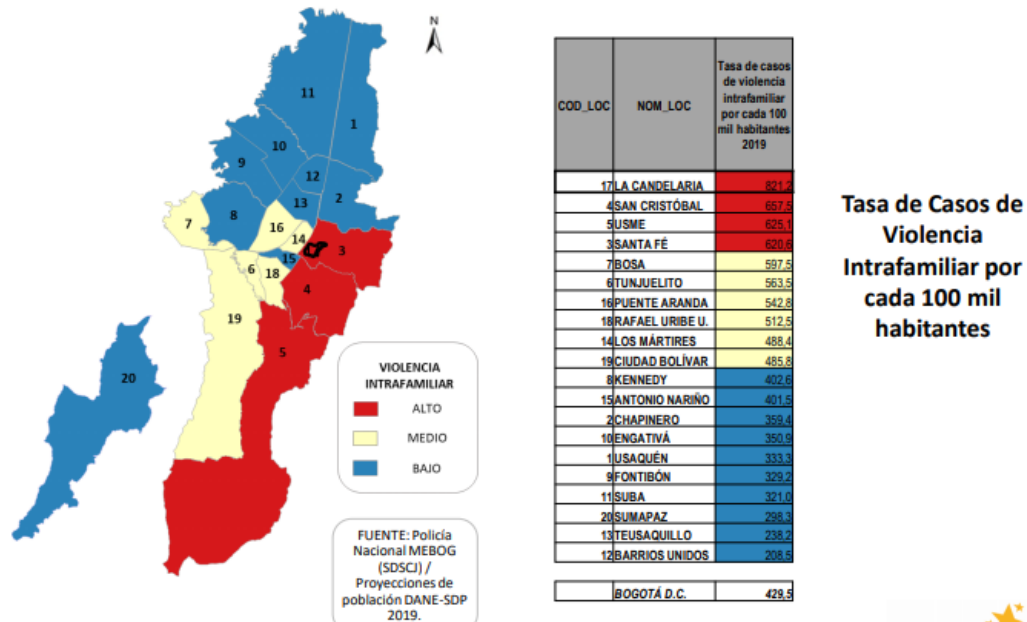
N

11
1
10
9
12
2
13
7
8
16
14
3
6
15
18
4
19
5
20

VIOLENCIA INTRAFAMILIAR
ALTO
MEDIO
BAJO

FUENTE: Policía Nacional MEBOG (SDSCJ) / Proyecciones de población DANE-SDP 2019.

| COD_LOC | NOM_LOC | Tasa de casos de violencia intrafamiliar por cada 100 mil habitantes 2019 |
|---|---|---|
| 17 | LA CANDELARIA | 821,2 |
| 4 | SAN CRISTÓBAL | 657,5 |
| 5 | USME | 625,1 |
| 3 | SANTA FÉ | 620,8 |
| 7 | BOSA | 597,5 |
| 6 | TUNJUELITO | 563,5 |
| 16 | PUENTE ARANDA | 542,8 |
| 18 | RAFAEL URIBE U. | 512,5 |
| 14 | LOS MÁRTIRES | 488,4 |
| 19 | CIUDAD BOLÍVAR | 485,8 |
| 8 | KENNEDY | 402,6 |
| 15 | ANTONIO NARIÑO | 401,5 |
| 2 | CHAPINERO | 359,4 |
| 10 | ENGATIVÁ | 350,9 |
| 1 | USAQUÉN | 333,3 |
| 9 | FONTIBÓN | 329,2 |
| 11 | SUBA | 321,0 |
| 20 | SUMAPAZ | 298,3 |
| 13 | TEUSAQUILLO | 238,2 |
| 12 | BARRIOS UNIDOS | 208,5 |

| | BOGOTÁ D.C. | 429,5 |
|---|---|---|

Tasa de Casos de Violencia Intrafamiliar por cada 100 mil habitantes